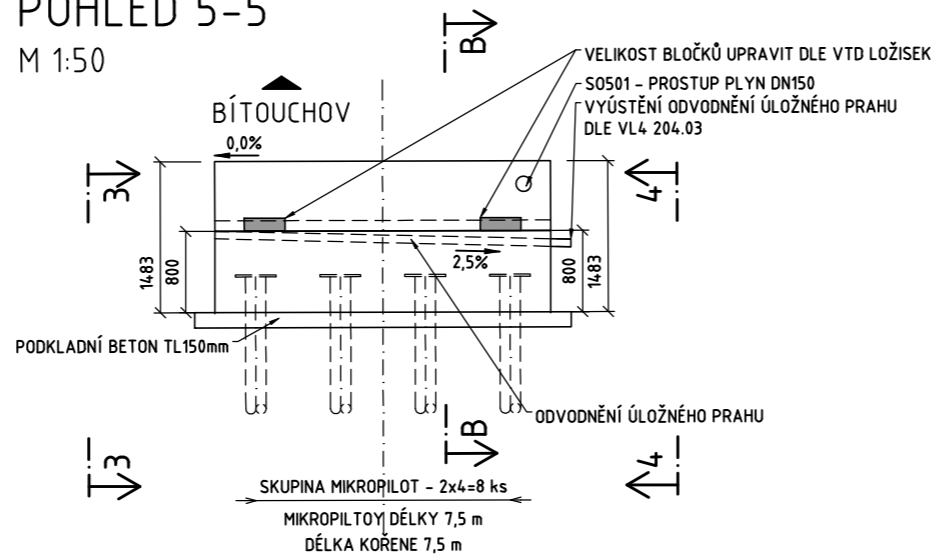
POHLED 5-5
M 1:50

B

VELIKOST BLOČKŮ UPRAVIT DLE VTD LOŽISEK
SO501 – PROSTUP PLYN DN150
VYÚSTĚNÍ ODVODNĚNÍ ÚLOŽNÉHO PRAHU DLE VL4 204.03

BÍTOUCHOV

0,0%

3

4

2,5%

1483
800
800
1483

PODKLADNÍ BETON TL150mm

ODVODNĚNÍ ÚLOŽNÉHO PRAHU

B

3

4

SKUPINA MIKROPILOT – 2x4=8 ks
MIKROPILTOY DÉLKY 7,5 m
DÉLKA KOŘENE 7,5 m